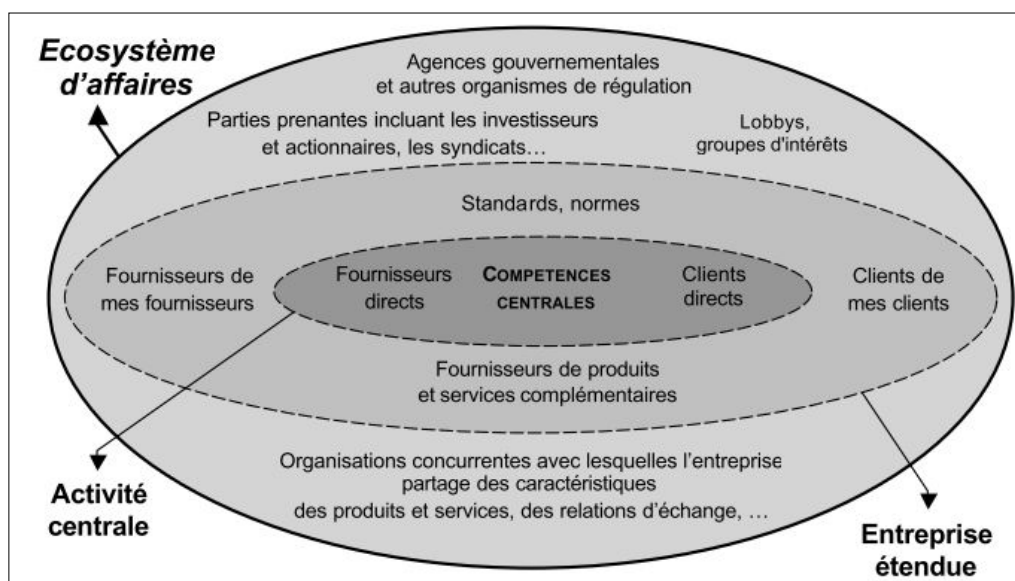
Ecosystème d'affaires

Agences gouvernementales et autres organismes de régulation

Parties prenantes incluant les investisseurs et actionnaires, les syndicats…

Lobbys, groupes d'intérêts

Standards, normes

Fournisseurs de mes fournisseurs

Fournisseurs directs

COMPETENCES CENTRALES

Clients directs

Clients de mes clients

Fournisseurs de produits et services complémentaires

Organisations concurrentes avec lesquelles l'entreprise partage des caractéristiques des produits et services, des relations d'échange, …

Activité centrale

Entreprise étendue